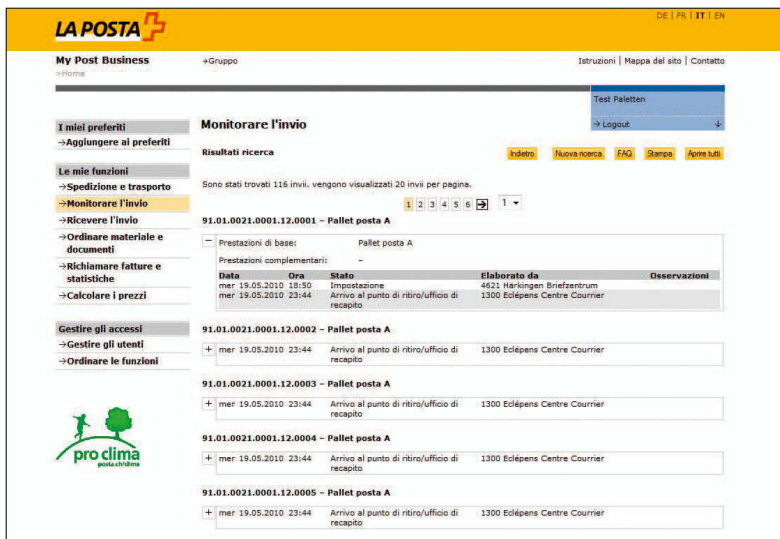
LA POSTA

DE | FR | IT | EN

My Post Business
>Home

→Gruppo

Istruzioni | Mappa del sito | Contatto

Test Paletten

→ Logout

I miei preferiti
→Aggiungere ai preferiti

Le mie funzioni
→Spedizione e trasporto
→Monitorare l'invio
→Ricevere l'invio
→Ordinare materiale e documenti
→Richiamare fatture e statistiche
→Calcolare i prezzi

Gestire gli accessi
→Gestire gli utenti
→Ordinare le funzioni

pro clima
posta.ch/clima

Monitorare l'invio

Risultati ricerca

Indietro | Nuova ricerca | FAQ | Stampa | Aprire tutti

Sono stati trovati 116 invii. vengono visualizzati 20 invii per pagina.

1 2 3 4 5 6 → 1

91.01.0021.0001.12.0001 – Pallet posta A

Prestazioni di base: Pallet posta A

Prestazioni complementari: –

| Data | Ora | Stato | Elaborato da | Osservazioni |
|---|---|---|---|---|
| mer 19.05.2010 | 18:50 | Impostazione | 4621 Härkingen Briefzentrum | |
| mer 19.05.2010 | 23:44 | Arrivo al punto di ritiro/ufficio di recapito | 1300 Eclépens Centre Courrier | |

91.01.0021.0001.12.0002 – Pallet posta A

+ mer 19.05.2010 23:44 Arrivo al punto di ritiro/ufficio di recapito 1300 Eclépens Centre Courrier

91.01.0021.0001.12.0003 – Pallet posta A

+ mer 19.05.2010 23:44 Arrivo al punto di ritiro/ufficio di recapito 1300 Eclépens Centre Courrier

91.01.0021.0001.12.0004 – Pallet posta A

+ mer 19.05.2010 23:44 Arrivo al punto di ritiro/ufficio di recapito 1300 Eclépens Centre Courrier

91.01.0021.0001.12.0005 – Pallet posta A

+ mer 19.05.2010 23:44 Arrivo al punto di ritiro/ufficio di recapito 1300 Eclépens Centre Courrier